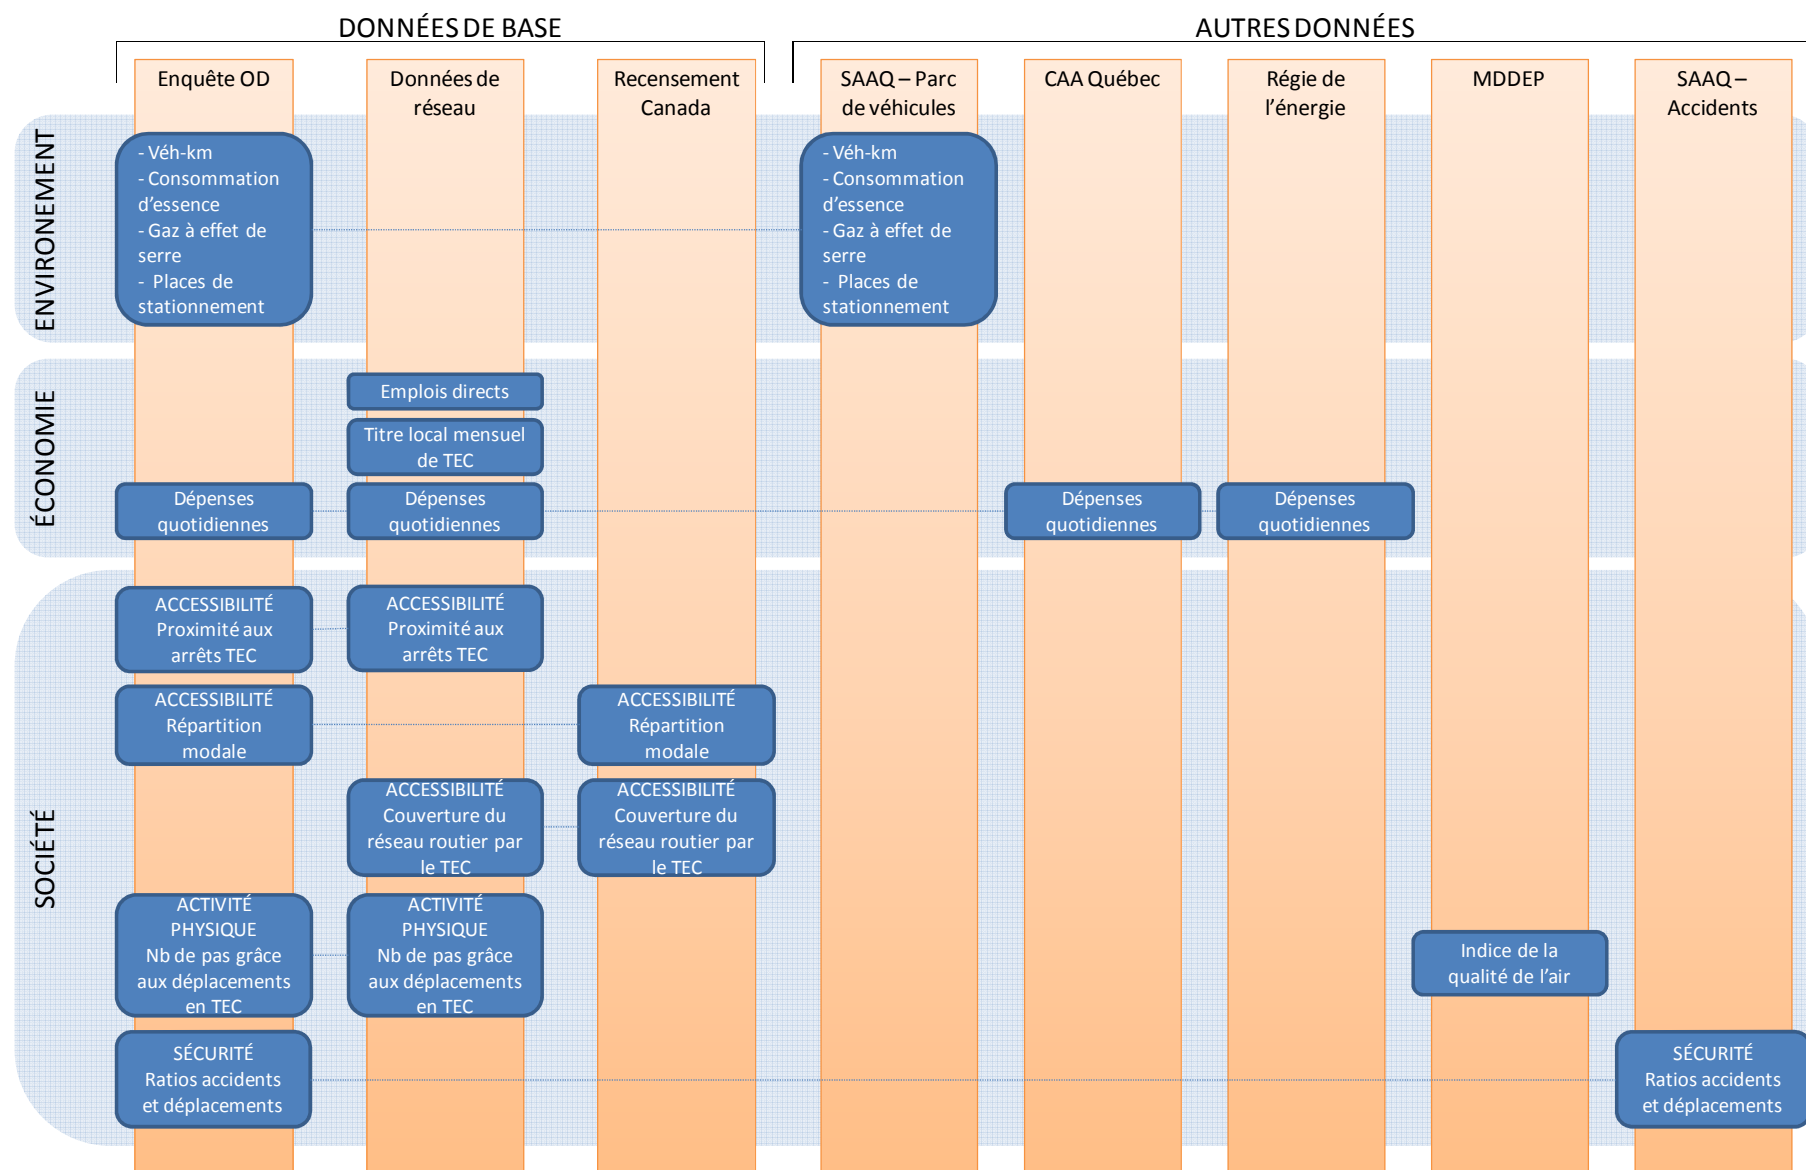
DONNÉES DE BASE

AUTRES DONNÉES

Enquête OD

Données de réseau

Recensement Canada

SAAQ – Parc de véhicules

CAA Québec

Régie de l'énergie

MDDEP

SAAQ – Accidents

ENVIRONEMENT

- Véh-km
- Consommation d'essence
- Gaz à effet de serre
- Places de stationnement

- Véh-km
- Consommation d'essence
- Gaz à effet de serre
- Places de stationnement

ÉCONOMIE

Emplois directs

Titre local mensuel de TEC

Dépenses quotidiennes

Dépenses quotidiennes

Dépenses quotidiennes

Dépenses quotidiennes

SOCIÉTÉ

ACCESSIBILITÉ Proximité aux arrêts TEC

ACCESSIBILITÉ Proximité aux arrêts TEC

ACCESSIBILITÉ Répartition modale

ACCESSIBILITÉ Répartition modale

ACCESSIBILITÉ Couverture du réseau routier par le TEC

ACCESSIBILITÉ Couverture du réseau routier par le TEC

ACTIVITÉ PHYSIQUE Nb de pas grâce aux déplacements en TEC

ACTIVITÉ PHYSIQUE Nb de pas grâce aux déplacements en TEC

Indice de la qualité de l'air

SÉCURITÉ Ratios accidents et déplacements

SÉCURITÉ Ratios accidents et déplacements